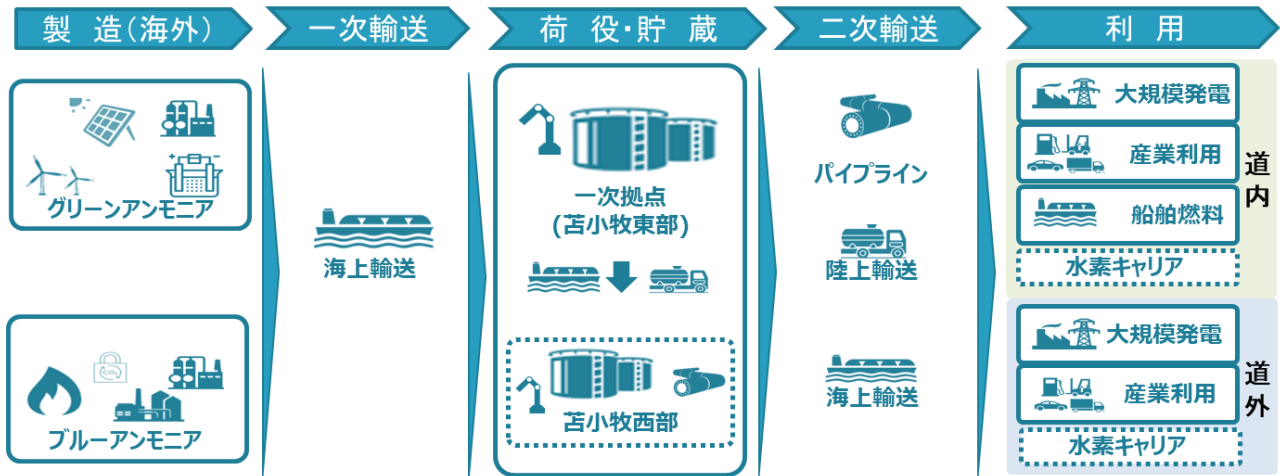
製 造(海外)

一次輸送

荷 役・貯 蔵

二次輸送

利 用

グリーンアンモニア

ブルーアンモニア

海上輸送

一次拠点
(苫小牧東部)

苫小牧西部

パイプライン

陸上輸送

海上輸送

大規模発電

産業利用

船舶燃料

水素キャリア

道内

大規模発電

産業利用

水素キャリア

道外